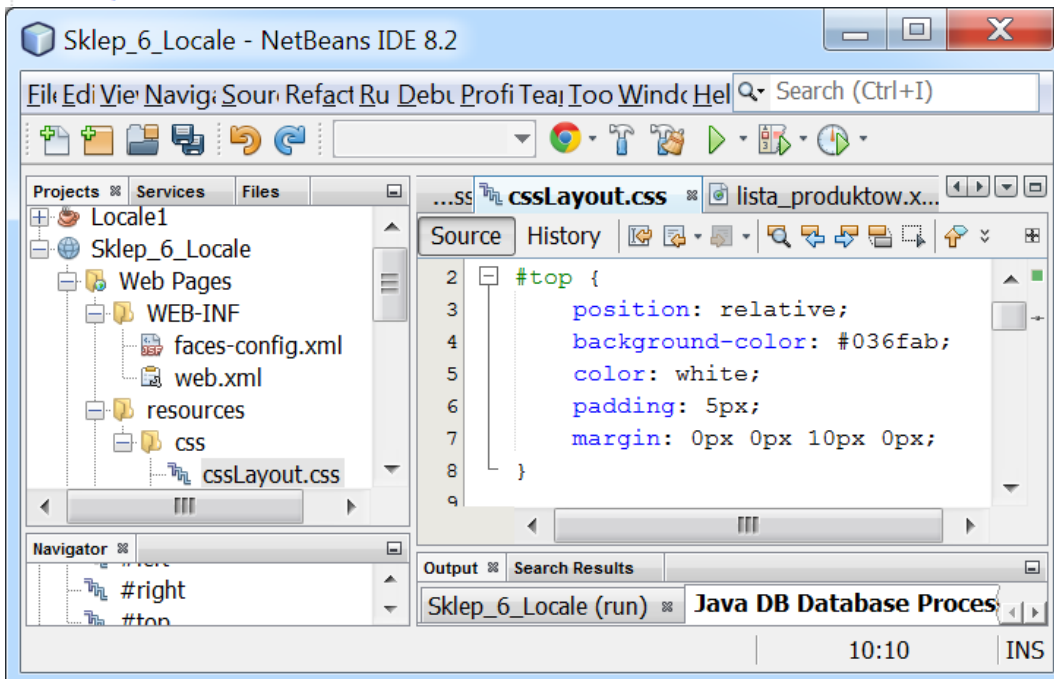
Sklep_6_Locale - NetBeans IDE 8.2

File Edi View Naviga Sourc Refact Ru Debu Profi Tea Too Windc Hel Search (Ctrl+I)

Projects Services Files

Locale1
Sklep_6_Locale
Web Pages
WEB-INF
faces-config.xml
web.xml
resources
css
cssLayout.css

Navigator
#right
#top

...ss cssLayout.css lista_produktow.x...

Source History

2 #top {
3 position: relative;
4 background-color: #036fab;
5 color: white;
6 padding: 5px;
7 margin: 0px 0px 10px 0px;
8 }
9

Output Search Results

Sklep_6_Locale (run) Java DB Database Proces

10:10 INS